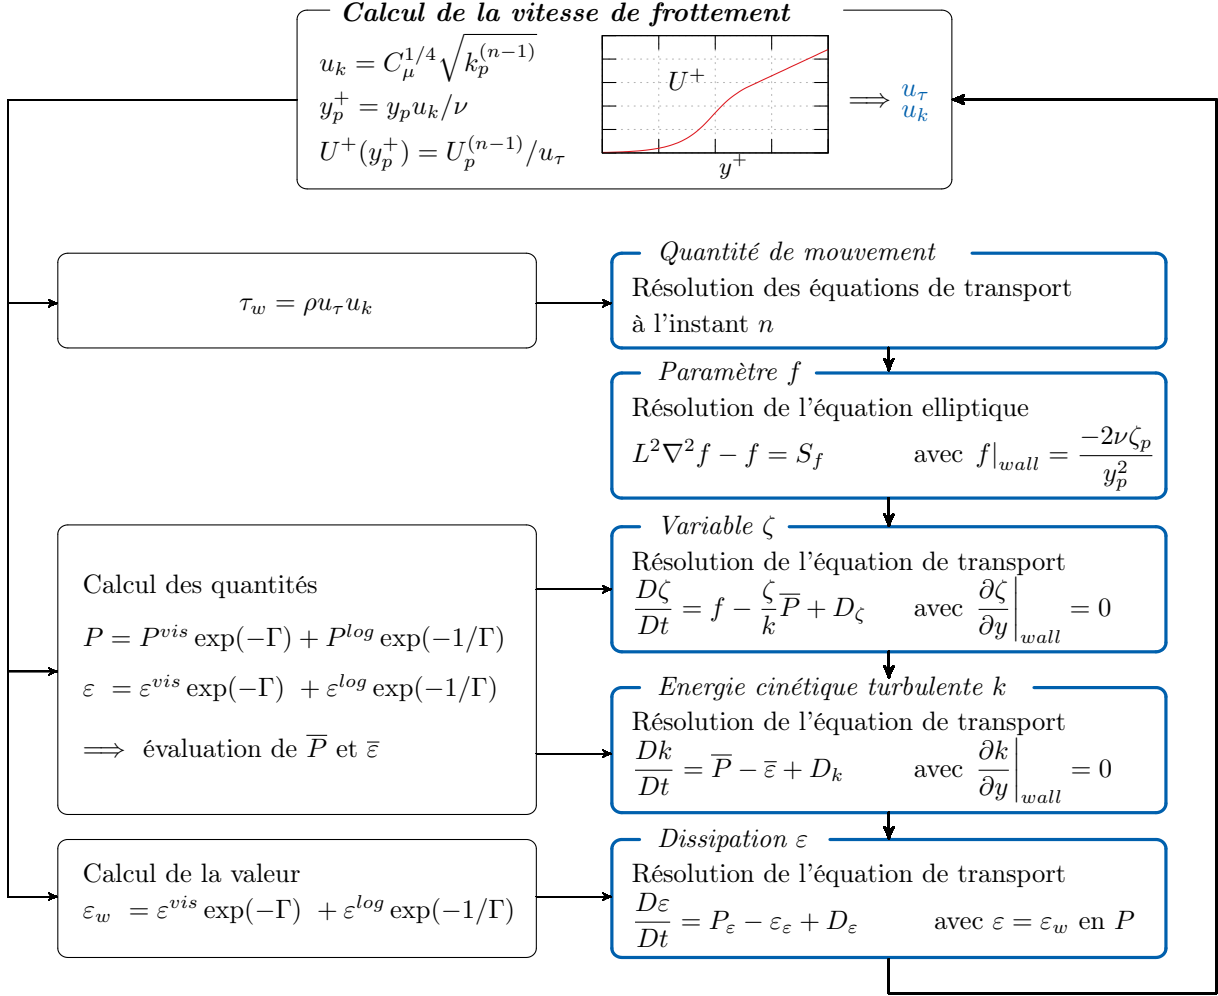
Calcul de la vitesse de frottement

$u_k = C_\mu^{1/4}\sqrt{k_p^{(n-1)}}$

$y_p^+ = y_p u_k/\nu$

$U^+(y_p^+) = U_p^{(n-1)}/u_\tau$

$U^+$

$y^+$

$\Longrightarrow$ $u_\tau$ $u_k$

$\tau_w = \rho u_\tau u_k$

Quantité de mouvement

Résolution des équations de transport à l'instant $n$

Paramètre $f$

Résolution de l'équation elliptique

$L^2\nabla^2 f - f = S_f$ avec $f|_{wall} = \frac{-2\nu\zeta_p}{y_p^2}$

Variable $\zeta$

Résolution de l'équation de transport

$\frac{D\zeta}{Dt} = f - \frac{\zeta}{k}\overline{P} + D_\zeta$ avec $\left.\frac{\partial\zeta}{\partial y}\right|_{wall} = 0$

Calcul des quantités

$P = P^{vis}\exp(-\Gamma) + P^{log}\exp(-1/\Gamma)$

$\varepsilon = \varepsilon^{vis}\exp(-\Gamma) + \varepsilon^{log}\exp(-1/\Gamma)$

$\Longrightarrow$ évaluation de $\overline{P}$ et $\overline{\varepsilon}$

Energie cinétique turbulente $k$

Résolution de l'équation de transport

$\frac{Dk}{Dt} = \overline{P} - \overline{\varepsilon} + D_k$ avec $\left.\frac{\partial k}{\partial y}\right|_{wall} = 0$

Calcul de la valeur

$\varepsilon_w = \varepsilon^{vis}\exp(-\Gamma) + \varepsilon^{log}\exp(-1/\Gamma)$

Dissipation $\varepsilon$

Résolution de l'équation de transport

$\frac{D\varepsilon}{Dt} = P_\varepsilon - \varepsilon_\varepsilon + D_\varepsilon$ avec $\varepsilon = \varepsilon_w$ en $P$